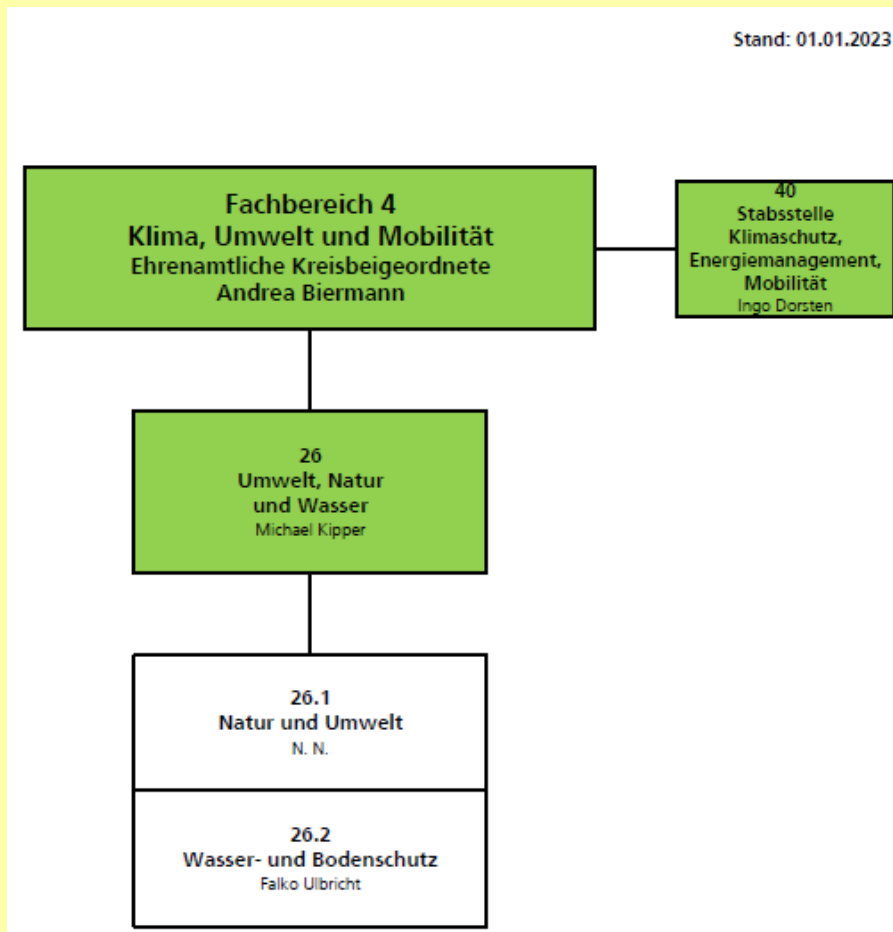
Stand: 01.01.2023

Fachbereich 4
Klima, Umwelt und Mobilität
Ehrenamtliche Kreisbeigeordnete
Andrea Biermann

40
Stabsstelle
Klimaschutz,
Energiemanagement,
Mobilität
Ingo Dorsten

26
Umwelt, Natur
und Wasser
Michael Kipper

26.1
Natur und Umwelt
N. N.

26.2
Wasser- und Bodenschutz
Falko Ulbricht